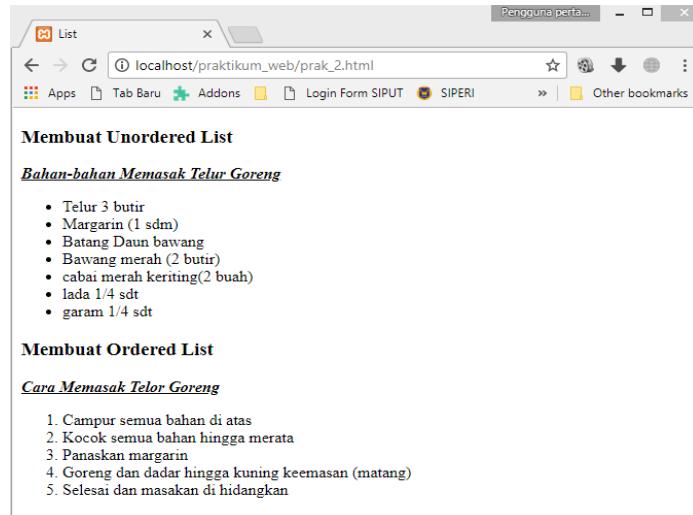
Pengguna perta...

List ×

localhost/praktikum_web/prak_2.html

Apps Tab Baru Addons Login Form SIPUT SIPERI » Other bookmarks

Membuat Unordered List

Bahan-bahan Memasak Telur Goreng

- Telur 3 butir
- Margarin (1 sdm)
- Batang Daun bawang
- Bawang merah (2 butir)
- cabai merah keriting(2 buah)
- lada 1/4 sdt
- garam 1/4 sdt

Membuat Ordered List

Cara Memasak Telor Goreng

1. Campur semua bahan di atas
2. Kocok semua bahan hingga merata
3. Panaskan margarin
4. Goreng dan dadar hingga kuning keemasan (matang)
5. Selesai dan masakan di hidangkan